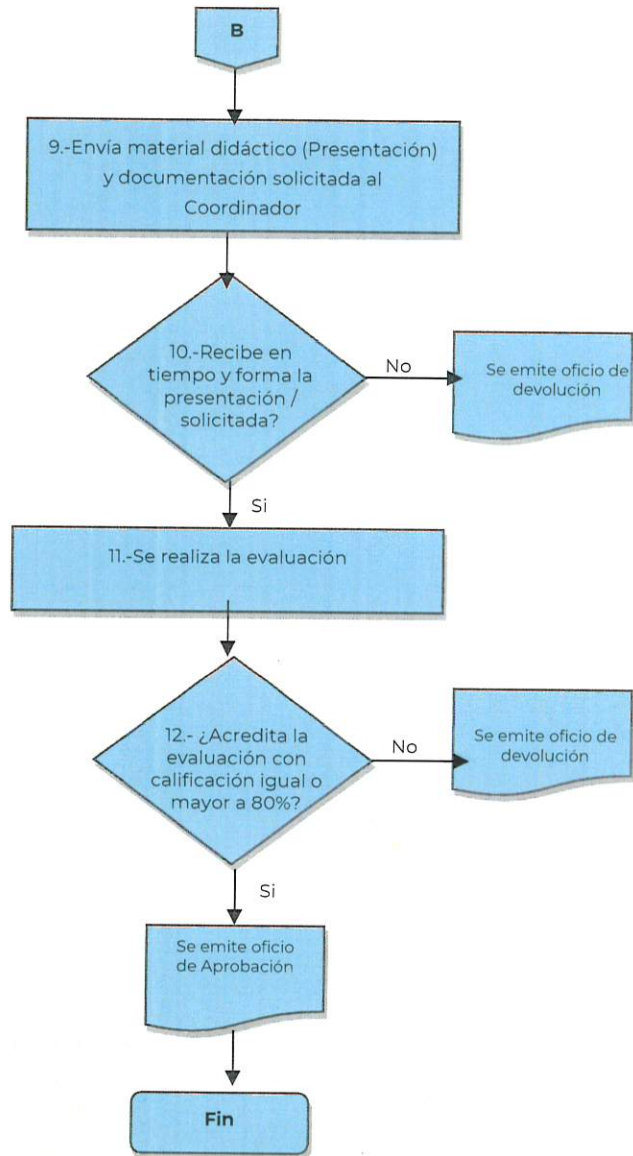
B

9.-Envía material didáctico (Presentación) y documentación solicitada al Coordinador

10.-Recibe en tiempo y forma la presentación / solicitada?

No

Se emite oficio de devolución

Si

11.-Se realiza la evaluación

12.- ¿Acredita la evaluación con calificación igual o mayor a 80%?

No

Se emite oficio de devolución

Si

Se emite oficio de Aprobación

Fin